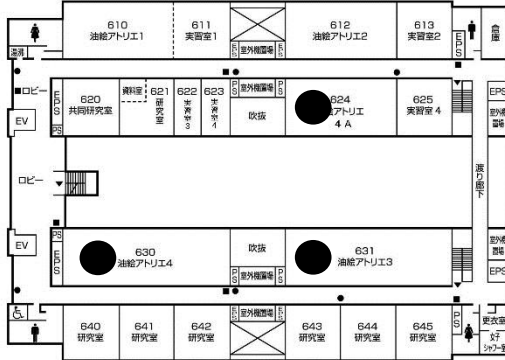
610
油絵アトリエ1

611
実習室1

EPS

612
油絵アトリエ2

613
実習室2

EPS

倉庫

湯沸

ロビー

EPS

620
共同研究室

資料室

621
研究室

622
実習室3

623
実習室4

室外機置場

PS

吹抜

PS

624
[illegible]アトリエ
4 A

625
実習室 4

EPS

室外機置場

EV

ロビー

渡り廊下

EV

PS

EPS

630
油絵アトリエ4

吹抜

室外機置場

PS

631
油絵アトリエ3

室外機置場

EPS

640
研究室

641
研究室

642
研究室

室外機置場

PS

643
研究室

644
研究室

645
研究室

EPS

更衣室

シャワー室